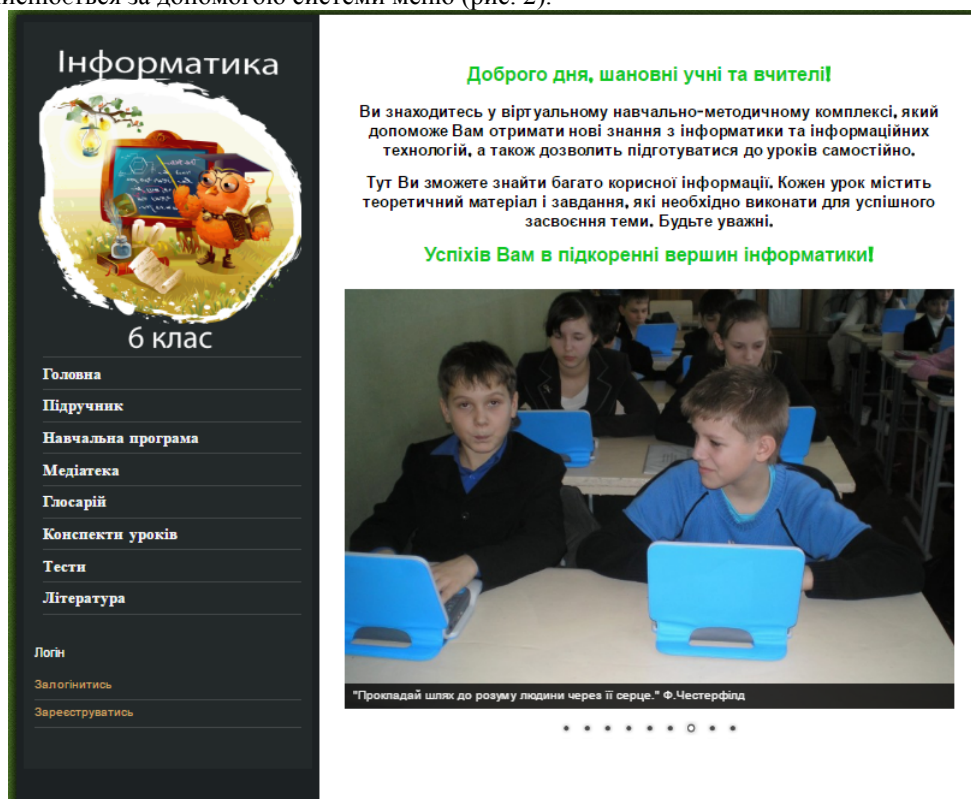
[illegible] за допомогою системи меню (рис. 2).

Інформатика

6 клас

Головна
Підручник
Навчальна програма
Медіатека
Глосарій
Конспекти уроків
Тести
Література

Логін
Залогінитись
Зареєструватись

Доброго дня, шановні учні та вчителі!

Ви знаходитесь у віртуальному навчально-методичному комплексі, який допоможе Вам отримати нові знання з інформатики та інформаційних технологій, а також дозволить підготуватися до уроків самостійно.

Тут Ви зможете знайти багато корисної інформації. Кожен урок містить теоретичний матеріал і завдання, які необхідно виконати для успішного засвоєння теми. Будьте уважні.

Успіхів Вам в підкоренні вершин інформатики!

"Прокладай шлях до розуму людини через її серце." Ф.Честерфілд